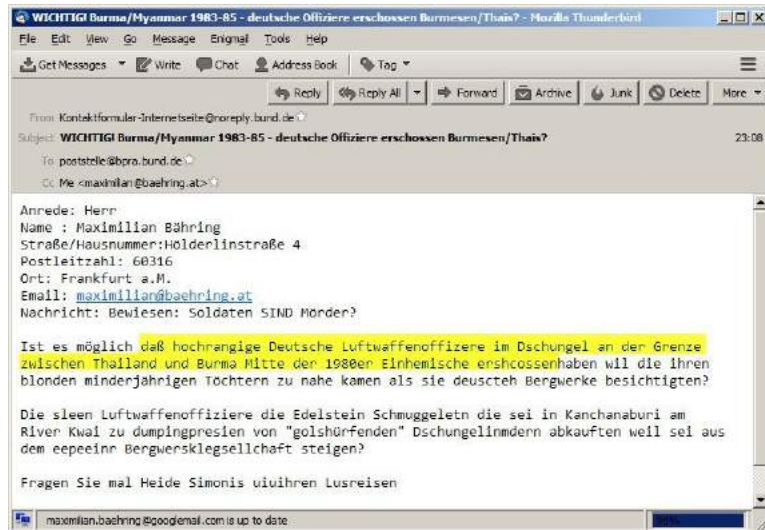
WICHTIG! Burma/Myanmar 1983-85 - deutsche Offiziere erschossen Burmesen/Thais? - Mozilla Thunderbird

File Edit View Go Message Enigmail Tools Help

Get Messages Write Chat Address Book Tag

Reply Reply All Forward Archive Junk Delete More

From Kontaktformular-Internetseite@noreply.bund.de

Subject WICHTIG! Burma/Myanmar 1983-85 - deutsche Offiziere erschossen Burmesen/Thais? 23:08

To poststelle@bpra.bund.de

Cc Me <maximilian@baehring.at>

Anrede: Herr
Name : Maximilian Bähring
Straße/Hausnummer:Hölderlinstraße 4
Postleitzahl: 60316
Ort: Frankfurt a.M.
Email: maximilian@baehring.at
Nachricht: Bewiesen: Soldaten SIND Mörder?

Ist es möglich daß hochrangige Deutsche Luftwaffenoffizere im Dschungel an der Grenze zwischen Thailand und Burma Mitte der 1980er Einhemische ershcossenhaben wil die ihren blonden minderjährigen Töchtern zu nahe kamen als sie deuscteh Bergwerke besichtigten?

Die sleen Luftwaffenoffiziere die Edelstein Schmuggeletn die sei in Kanchanaburi am River Kwai zu dumpingpresien von "golshürfenden" Dschungelinmdern abkauften weil sei aus dem eepeeinr Bergwersklegsellschaft steigen?

Fragen Sie mal Heide Simonis uiuihren Lusreisen

maximilian.baehring@googlemail.com is up to date